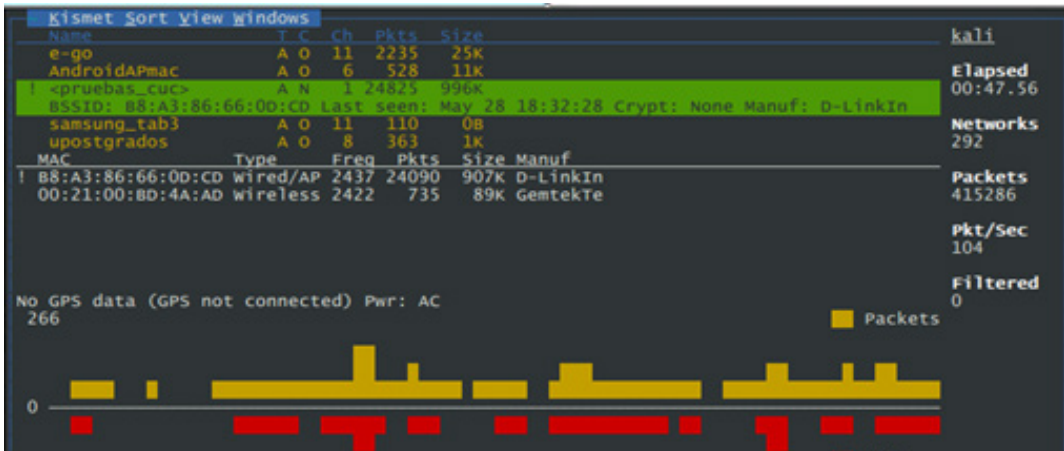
Kismet Sort View Windows

| Name | T | C | Ch | Pkts | Size |
|---|---|---|---|---|---|
| e-go | A | O | 11 | 2235 | 25K |
| AndroidAPmac | A | O | 6 | 528 | 11K |
| ! <pruebas_cuc> | A | N | 1 | 24825 | 996K |

BSSID: B8:A3:86:66:0D:CD Last seen: May 28 18:32:28 Crypt: None Manuf: D-LinkIn

| Name | T | C | Ch | Pkts | Size |
|---|---|---|---|---|---|
| samsung_tab3 | A | O | 11 | 110 | 0B |
| upostgrados | A | O | 8 | 363 | 1K |

| MAC | Type | Freq | Pkts | Size | Manuf |
|---|---|---|---|---|---|
| ! B8:A3:86:66:0D:CD | Wired/AP | 2437 | 24090 | 907K | D-LinkIn |
| 00:21:00:BD:4A:AD | Wireless | 2422 | 735 | 89K | GemtekTe |

No GPS data (GPS not connected) Pwr: AC
266
Packets
0

kali
Elapsed
00:47.56
Networks
292
Packets
415286
Pkt/Sec
104
Filtered
0